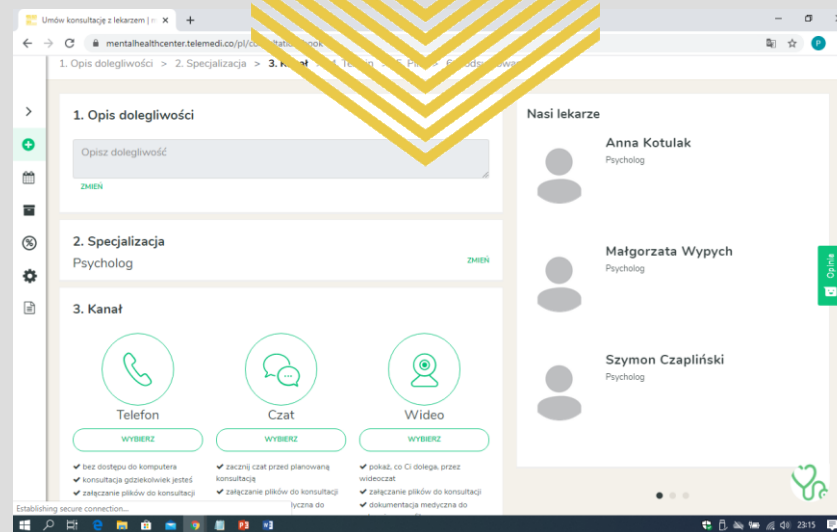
Umów konsultację z lekarzem | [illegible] ×
+
mentalhealthcenter.telemedi.co/pl/co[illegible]ook
P
1. Opis dolegliwości > 2. Specjalizacja > 3. Ka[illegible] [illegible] Te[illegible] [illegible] P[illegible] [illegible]

1. Opis dolegliwości
Opisz dolegliwość
ZMIEŃ

2. Specjalizacja
Psycholog
ZMIEŃ

3. Kanał
Telefon
WYBIERZ
✔ bez dostępu do komputera
✔ konsultacja gdziekolwiek jesteś
✔ załączanie plików do konsultacji

Czat
WYBIERZ
✔ zacznij czat przed planowaną konsultacją
✔ załączanie plików do konsultacji
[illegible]lyczna do

Wideo
WYBIERZ
✔ pokaż, co Ci dolega, przez wideoczat
✔ załączanie plików do konsultacji
✔ dokumentacja medyczna do

Nasi lekarze
Anna Kotulak
Psycholog
Małgorzata Wypych
Psycholog
Szymon Czapliński
Psycholog

Opinie

Establishing secure connection...
23:15